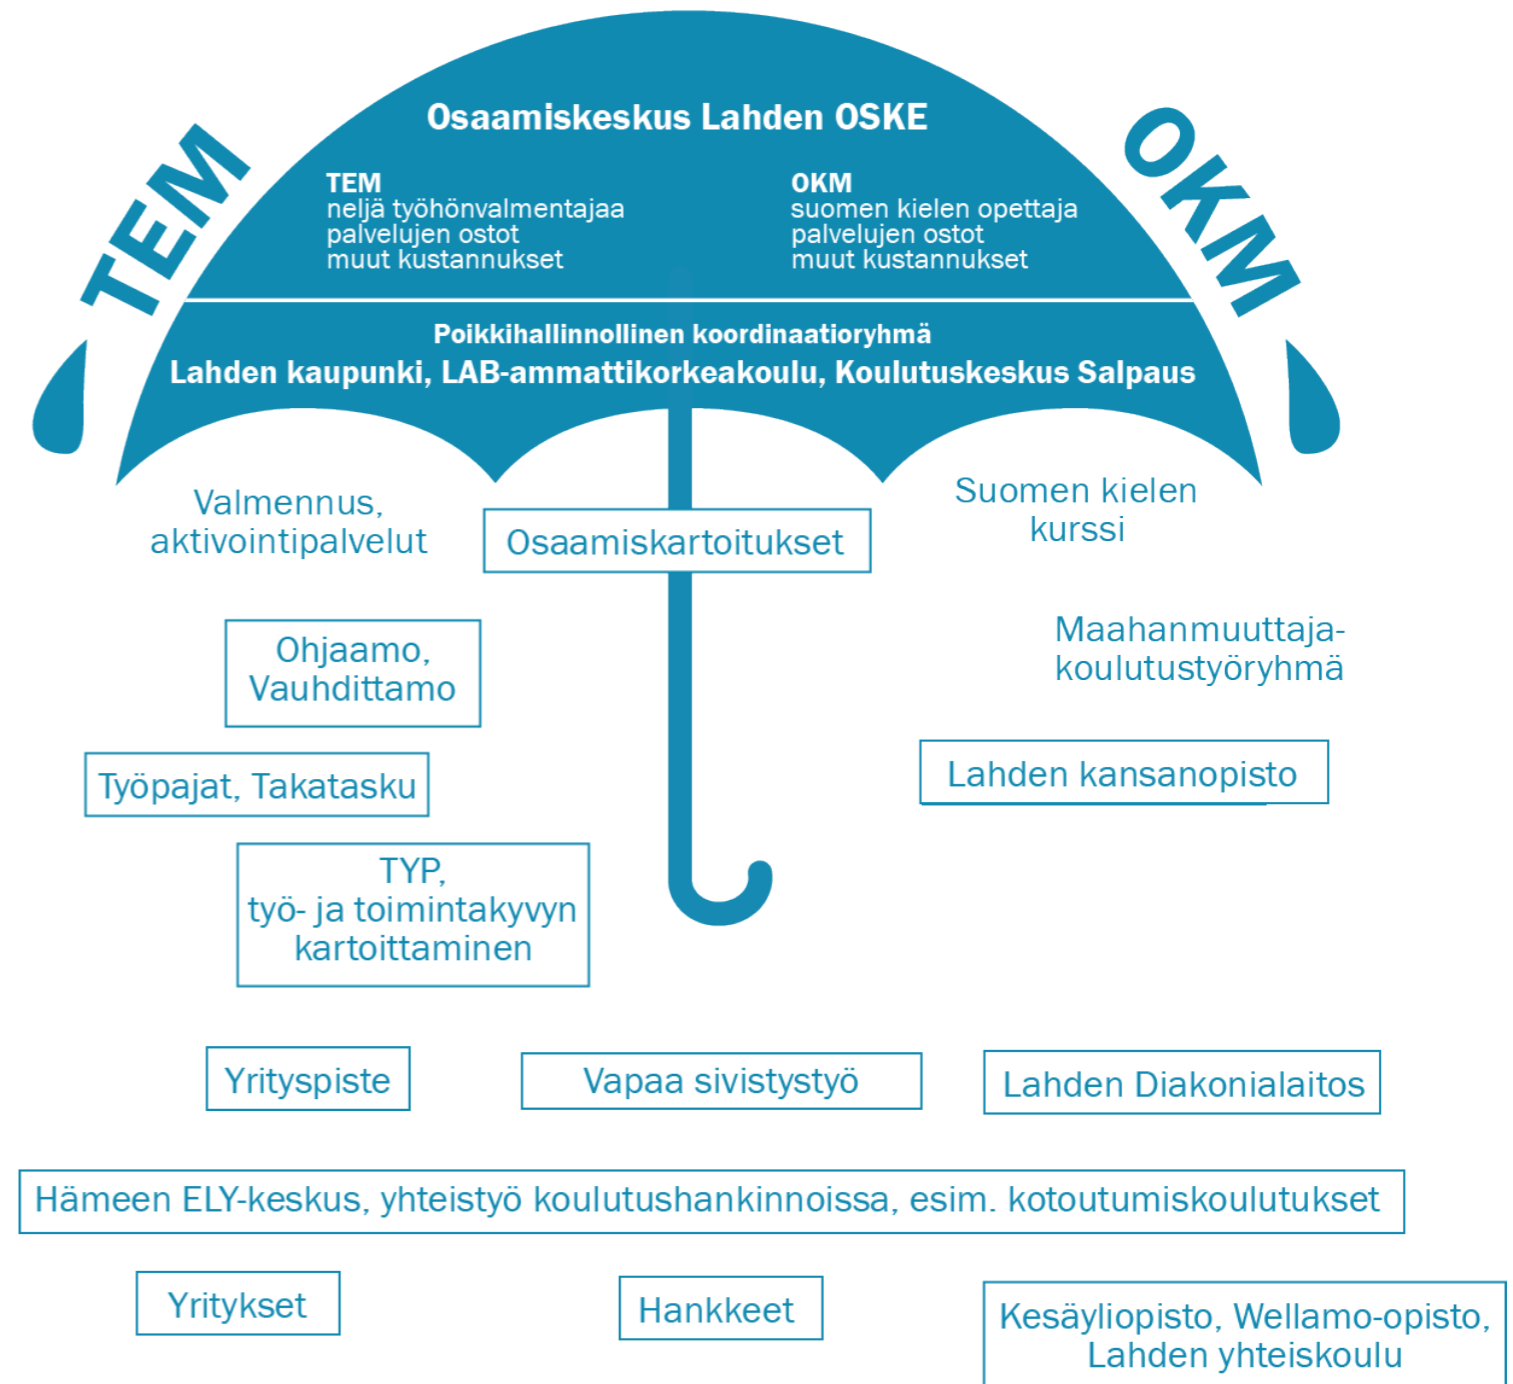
TEM

Osaamiskeskus Lahden OSKE

OKM

TEM
neljä työhönvalmentajaa
palvelujen ostot
muut kustannukset

OKM
suomen kielen opettaja
palvelujen ostot
muut kustannukset

Poikkihallinnollinen koordinaatioryhmä
Lahden kaupunki, LAB-ammattikorkeakoulu, Koulutuskeskus Salpaus

Valmennus, aktivointipalvelut

Osaamiskartoitukset

Suomen kielen kurssi

Ohjaamo, Vauhdittamo

Maahanmuuttaja-koulutustyöryhmä

Työpajat, Takatasku

Lahden kansanopisto

TYP, työ- ja toimintakyvyn kartoittaminen

Yrityspiste

Vapaa sivistystyö

Lahden Diakonialaitos

Hämeen ELY-keskus, yhteistyö koulutushankinnoissa, esim. kotoutumiskoulutukset

Yritykset

Hankkeet

Kesäyliopisto, Wellamo-opisto, Lahden yhteiskoulu